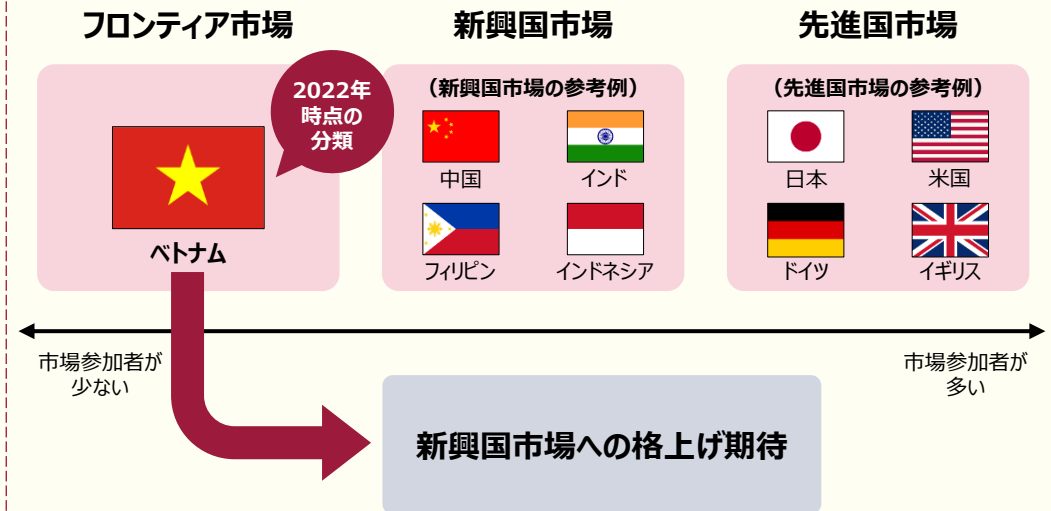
フロンティア市場

2022年時点の分類

ベトナム

新興国市場

（新興国市場の参考例）

中国

インド

フィリピン

インドネシア

先進国市場

（先進国市場の参考例）

日本

米国

ドイツ

イギリス

市場参加者が少ない

市場参加者が多い

新興国市場への格上げ期待